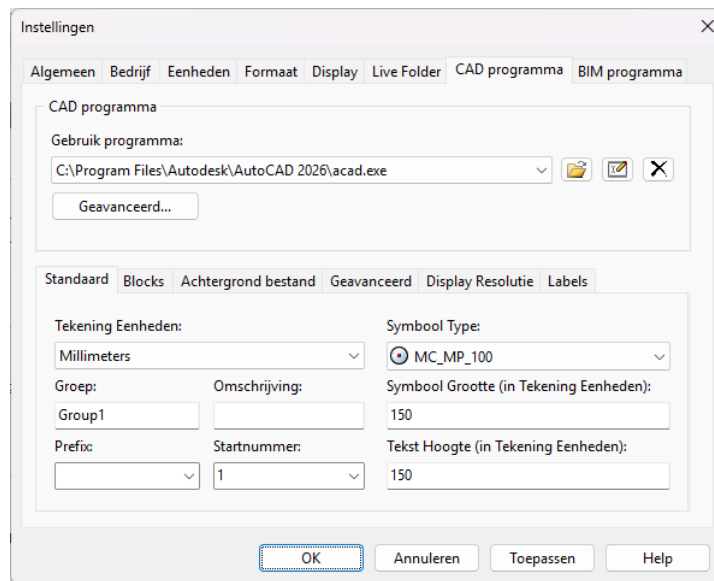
Instellingen

Algemeen Bedrijf Eenheden Formaat Display Live Folder CAD programma BIM programma

CAD programma

Gebruik programma:

C:\Program Files\Autodesk\AutoCAD 2026\acad.exe

Geavanceerd...

Standaard Blocks Achtergrond bestand Geavanceerd Display Resolutie Labels

Tekening Eenheden:

Millimeters

Symbool Type:

MC_MP_100

Groep:

Group1

Omschrijving:

Symbool Grootte (in Tekening Eenheden):

150

Prefix:

Startnummer:

1

Tekst Hoogte (in Tekening Eenheden):

150

OK Annuleren Toepassen Help